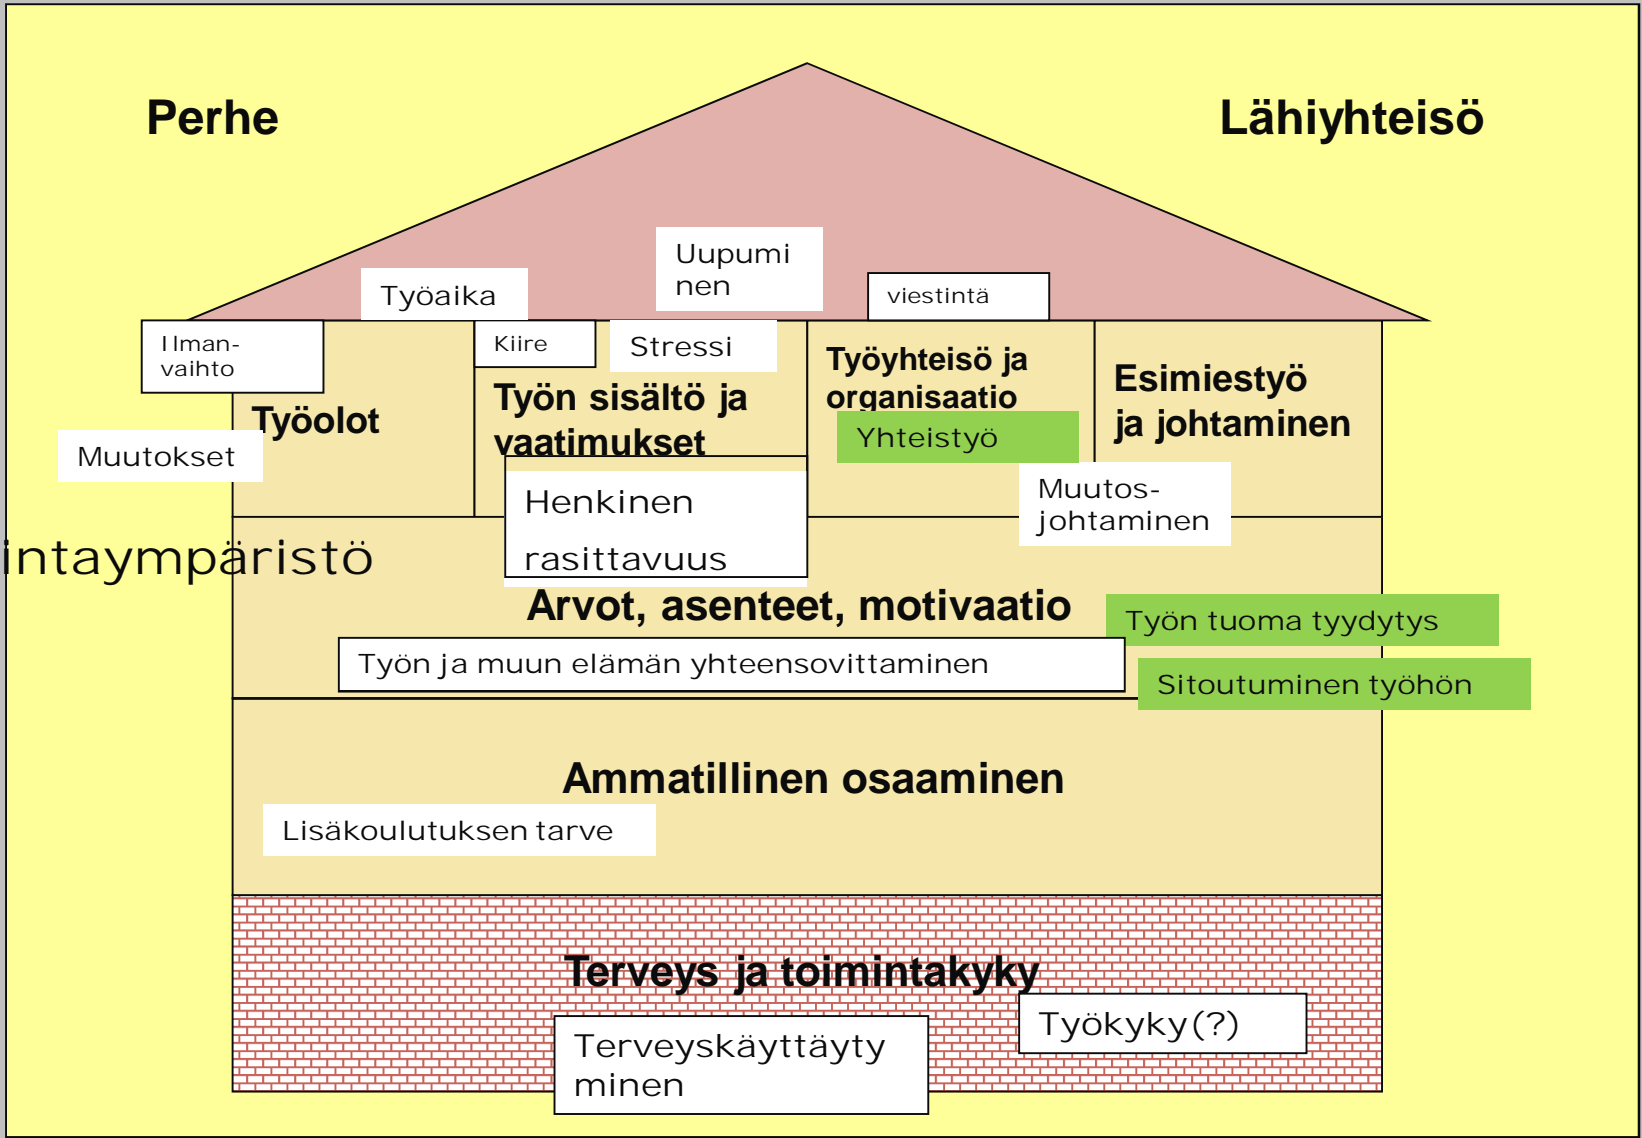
Perhe

Lähiyhteisö

Uupuminen

Työaika

viestintä

Ilman-vaihto

Kiire

Stressi

Työyhteisö ja organisaatio

Esimiestyö ja johtaminen

Työolot

Työn sisältö ja vaatimukset

Yhteistyö

Muutokset

Henkinen rasittavuus

Muutos-johtaminen

intaympäristö

Arvot, asenteet, motivaatio

Työn tuoma tyydytys

Työn ja muun elämän yhteensovittaminen

Sitoutuminen työhön

Ammatillinen osaaminen

Lisäkoulutuksen tarve

Terveys ja toimintakyky

Työkyky(?)

Terveyskäyttäytyminen